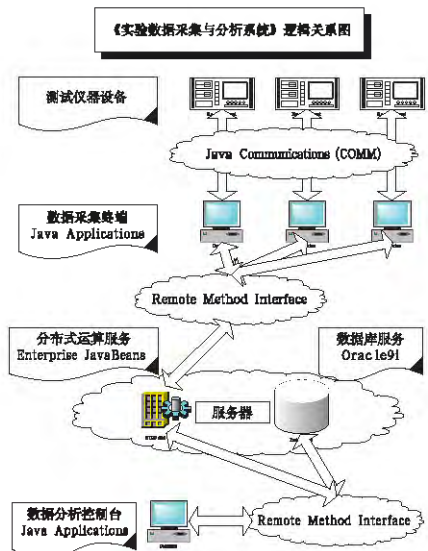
《实验数据采集与分析系统》逻辑关系图

测试仪器设备

Java Communications (COMM)

数据采集终端
Java Applications

Remote Method Interface

分布式运算服务
Enterprise JavaBeans

数据库服务
Oracle9i

服务器

数据分析控制台
Java Applications

Remote Method Interface